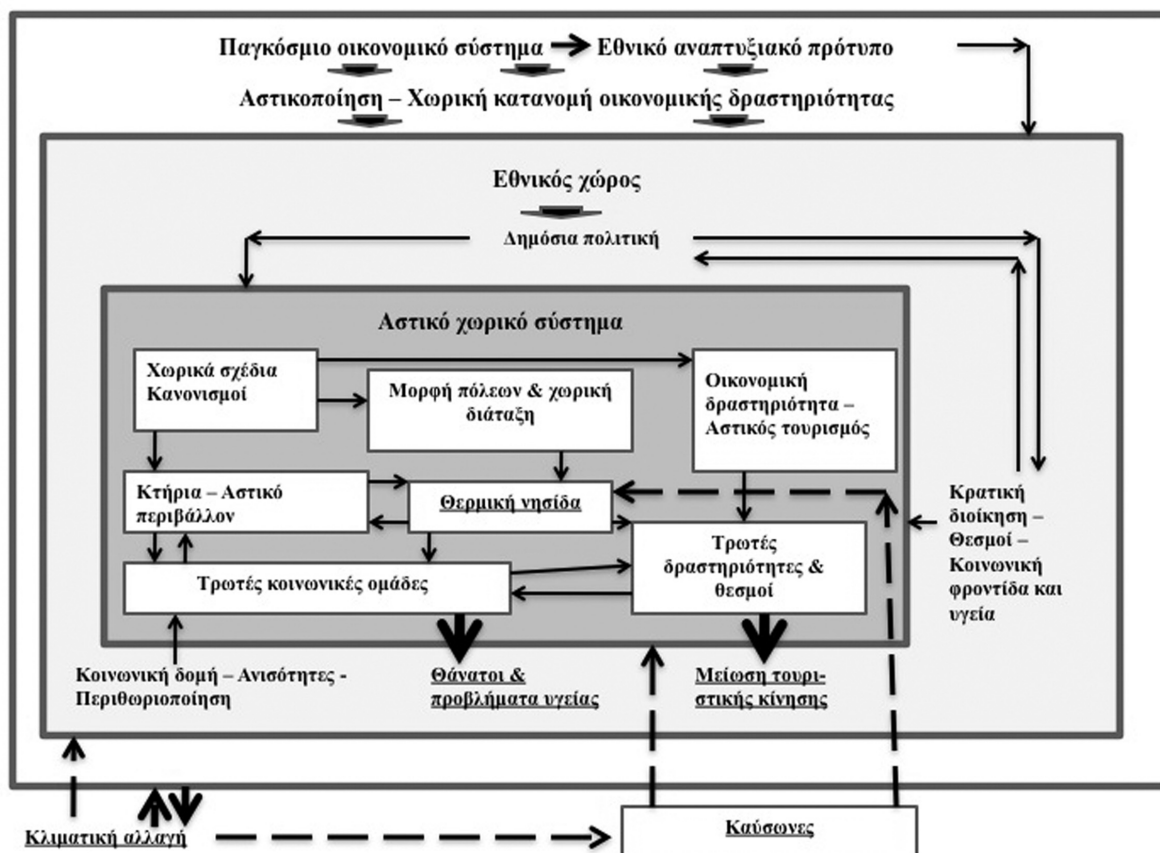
Παγκόσμιο οικονομικό σύστημα Εθνικό αναπτυξιακό πρότυπο

Αστικοποίηση – Χωρική κατανομή οικονομικής δραστηριότητας

Εθνικός χώρος

Δημόσια πολιτική

Αστικό χωρικό σύστημα

Χωρικά σχέδια Κανονισμοί

Μορφή πόλεων & χωρική διάταξη

Οικονομική δραστηριότητα – Αστικός τουρισμός

Κτήρια – Αστικό περιβάλλον

Θερμική νησίδα

Τρωτές κοινωνικές ομάδες

Τρωτές δραστηριότητες & θεσμοί

Κρατική διοίκηση – Θεσμοί – Κοινωνική φροντίδα και υγεία

Κοινωνική δομή – Ανισότητες - Περιθωριοποίηση

Θάνατοι & προβλήματα υγείας

Μείωση τουριστικής κίνησης

Κλιματική αλλαγή

Καύσωνες